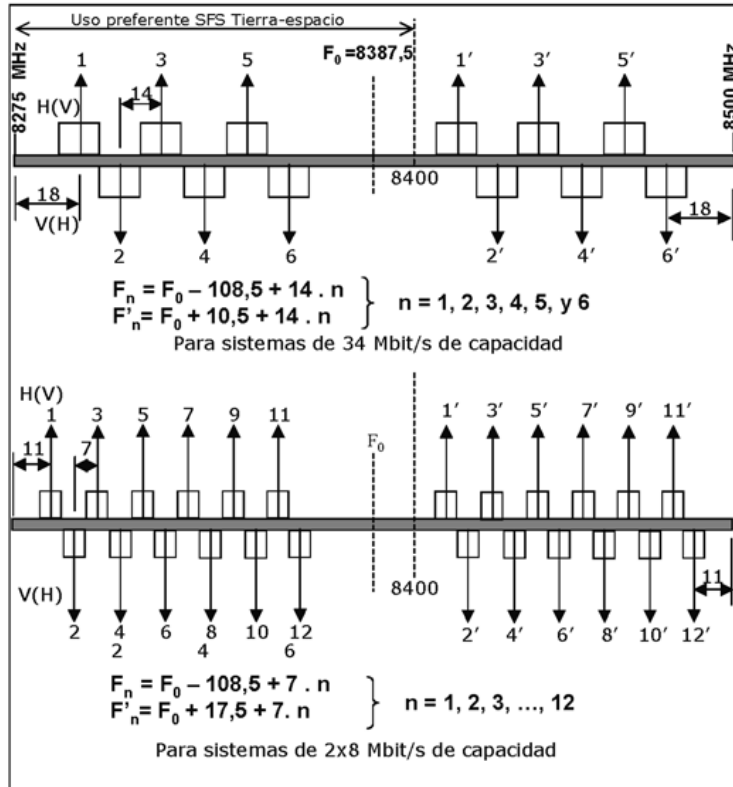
Uso preferente SFS Tierra-espacio

8275 MHz

$F_0$ =8387,5

8500 MHz

1 3 5 1′ 3′ 5′

H(V)

14

8400

18

V(H)

18

2 4 6 2′ 4′ 6′

$F_n = F_0 - 108,5 + 14 . n$
$F'_n = F_0 + 10,5 + 14 . n$
n = 1, 2, 3, 4, 5, y 6

Para sistemas de 34 Mbit/s de capacidad

H(V)

1 3 5 7 9 11 1′ 3′ 5′ 7′ 9′ 11′

11

7

$F_0$

V(H)

8400

11

2 4 6 8 10 12 2′ 4′ 6′ 8′ 10′ 12′

2 4 6

$F_n = F_0 - 108,5 + 7 . n$
$F'_n = F_0 + 17,5 + 7. n$
n = 1, 2, 3, …, 12

Para sistemas de 2x8 Mbit/s de capacidad